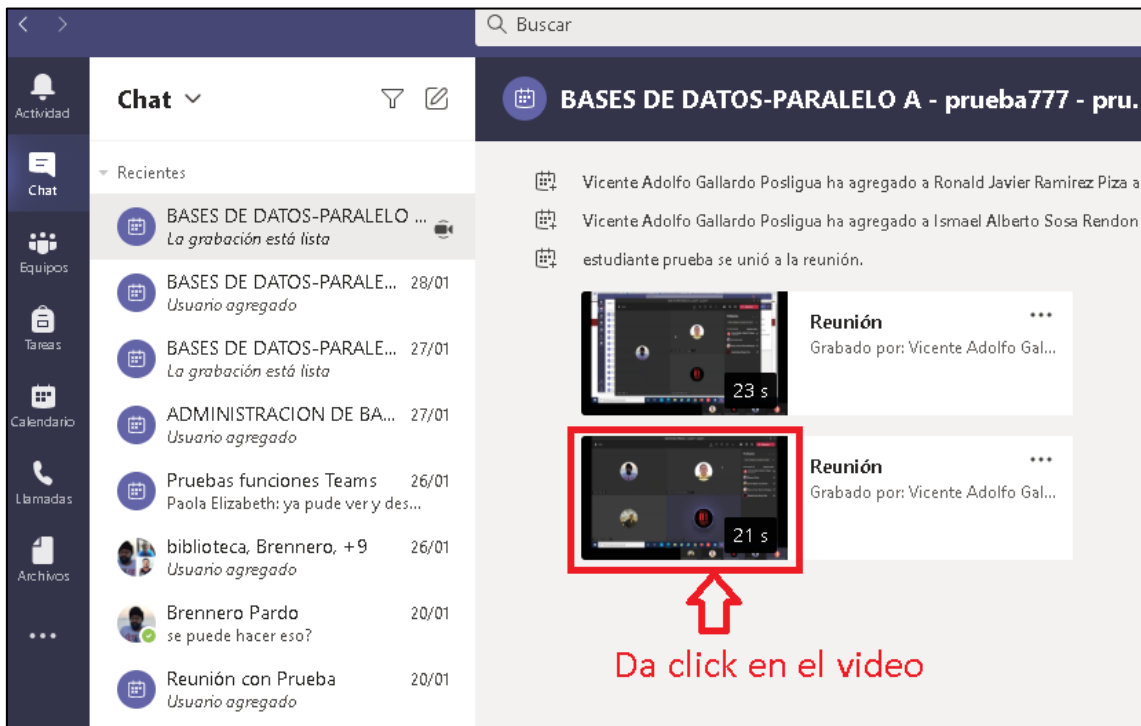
Buscar

Actividad

Chat

Equipos

Tareas

Calendario

Llamadas

Archivos

...

Chat

Recientes

BASES DE DATOS-PARALELO ...
La grabación está lista

BASES DE DATOS-PARALE... 28/01
Usuario agregado

BASES DE DATOS-PARALE... 27/01
La grabación está lista

ADMINISTRACION DE BA... 27/01
Usuario agregado

Pruebas funciones Teams 26/01
Paola Elizabeth: ya pude ver y des...

biblioteca, Brennero, +9 26/01
Usuario agregado

Brennero Pardo 20/01
se puede hacer eso?

Reunión con Prueba 20/01
Usuario agregado

BASES DE DATOS-PARALELO A - prueba777 - pru.

Vicente Adolfo Gallardo Posligua ha agregado a Ronald Javier Ramirez Piza a

Vicente Adolfo Gallardo Posligua ha agregado a Ismael Alberto Sosa Rendon

estudiante prueba se unió a la reunión.

23 s

Reunión
Grabado por: Vicente Adolfo Gal...

21 s

Reunión
Grabado por: Vicente Adolfo Gal...

Da click en el video